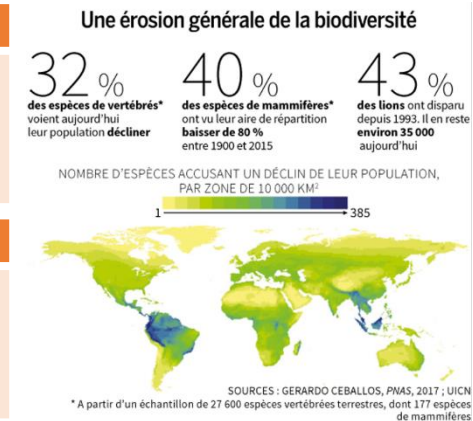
Une érosion générale de la biodiversité

32 %
des espèces de vertébrés* voient aujourd'hui leur population décliner

40 %
des espèces de mammifères* ont vu leur aire de répartition baisser de 80 % entre 1900 et 2015

43 %
des lions ont disparu depuis 1993. Il en reste environ 35 000 aujourd'hui

NOMBRE D'ESPÈCES ACCUSANT UN DÉCLIN DE LEUR POPULATION, PAR ZONE DE 10 000 KM²

1 385

SOURCES : GERARDO CEBALLOS, PNAS, 2017 ; UICN
* A partir d'un échantillon de 27 600 espèces vertébrées terrestres, dont 177 espèces de mammifères